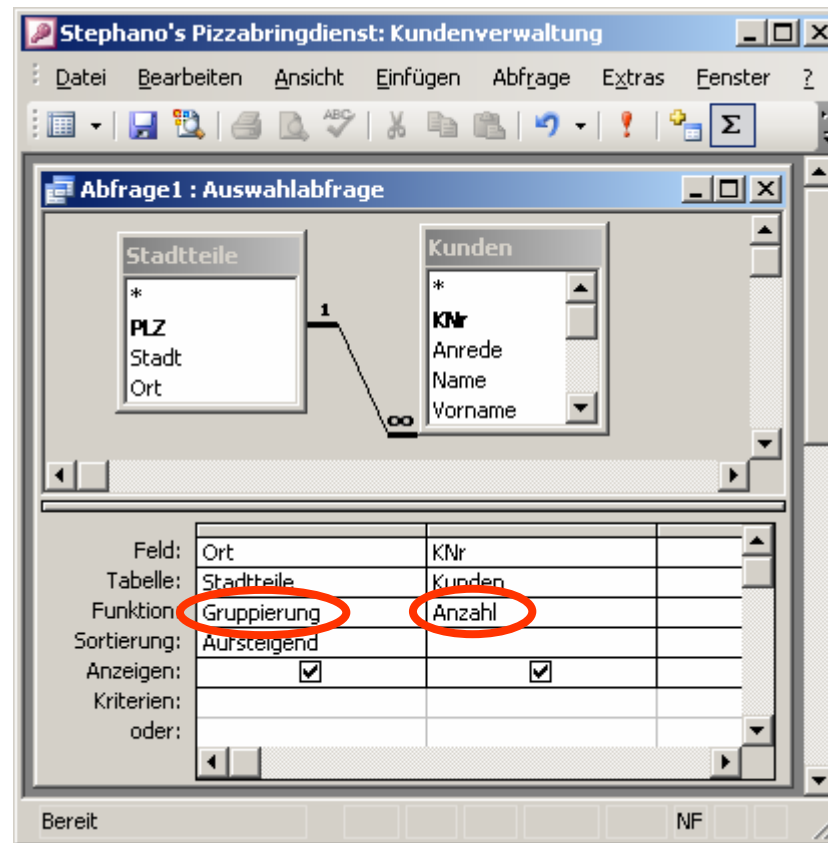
Stephano's Pizzabringdienst: Kundenverwaltung

Datei Bearbeiten Ansicht Einfügen Abfrage Extras Fenster ?

Abfrage1 : Auswahlabfrage

Stadtteile
*
PLZ
Stadt
Ort

1

Kunden
*
KNr
Anrede
Name
Vorname

| | | |
|---|---|---|
| Feld: | Ort | KNr |
| Tabelle: | Stadtteile | Kunden |
| Funktion: | Gruppierung | Anzahl |
| Sortierung: | Aufsteigend | |
| Anzeigen: | ☑ | ☑ |
| Kriterien: | | |
| oder: | | |

Bereit NF